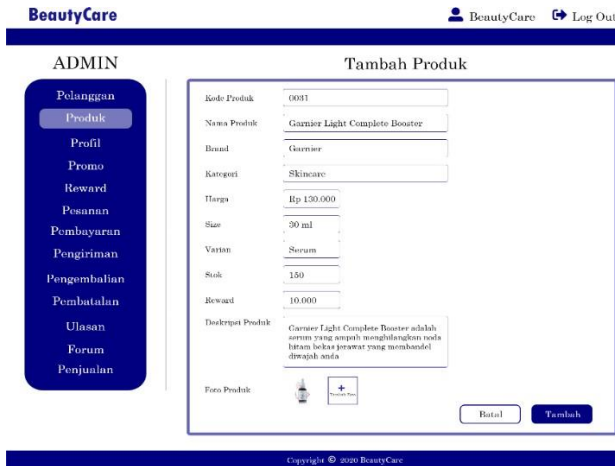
BeautyCare

BeautyCare Log Out

ADMIN

Pelanggan
Produk
Profil
Promo
Reward
Pesanan
Pembayaran
Pengiriman
Pengembalian
Pembatalan
Ulasan
Forum
Penjualan

Tambah Produk

Kode Produk 0031
Nama Produk Garnier Light Complete Booster
Brand Garnier
Kategori Skincare
Harga Rp 130.000
Size 30 ml
Varian Serum
Stok 150
Reward 10.000
Deskripsi Produk Garnier Light Complete Booster adalah serum yang ampuh menghilangkan noda hitam bekas jerawat yang membandel diwajah anda

Foto Produk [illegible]

Batal Tambah

Copyright © 2020 BeautyCare